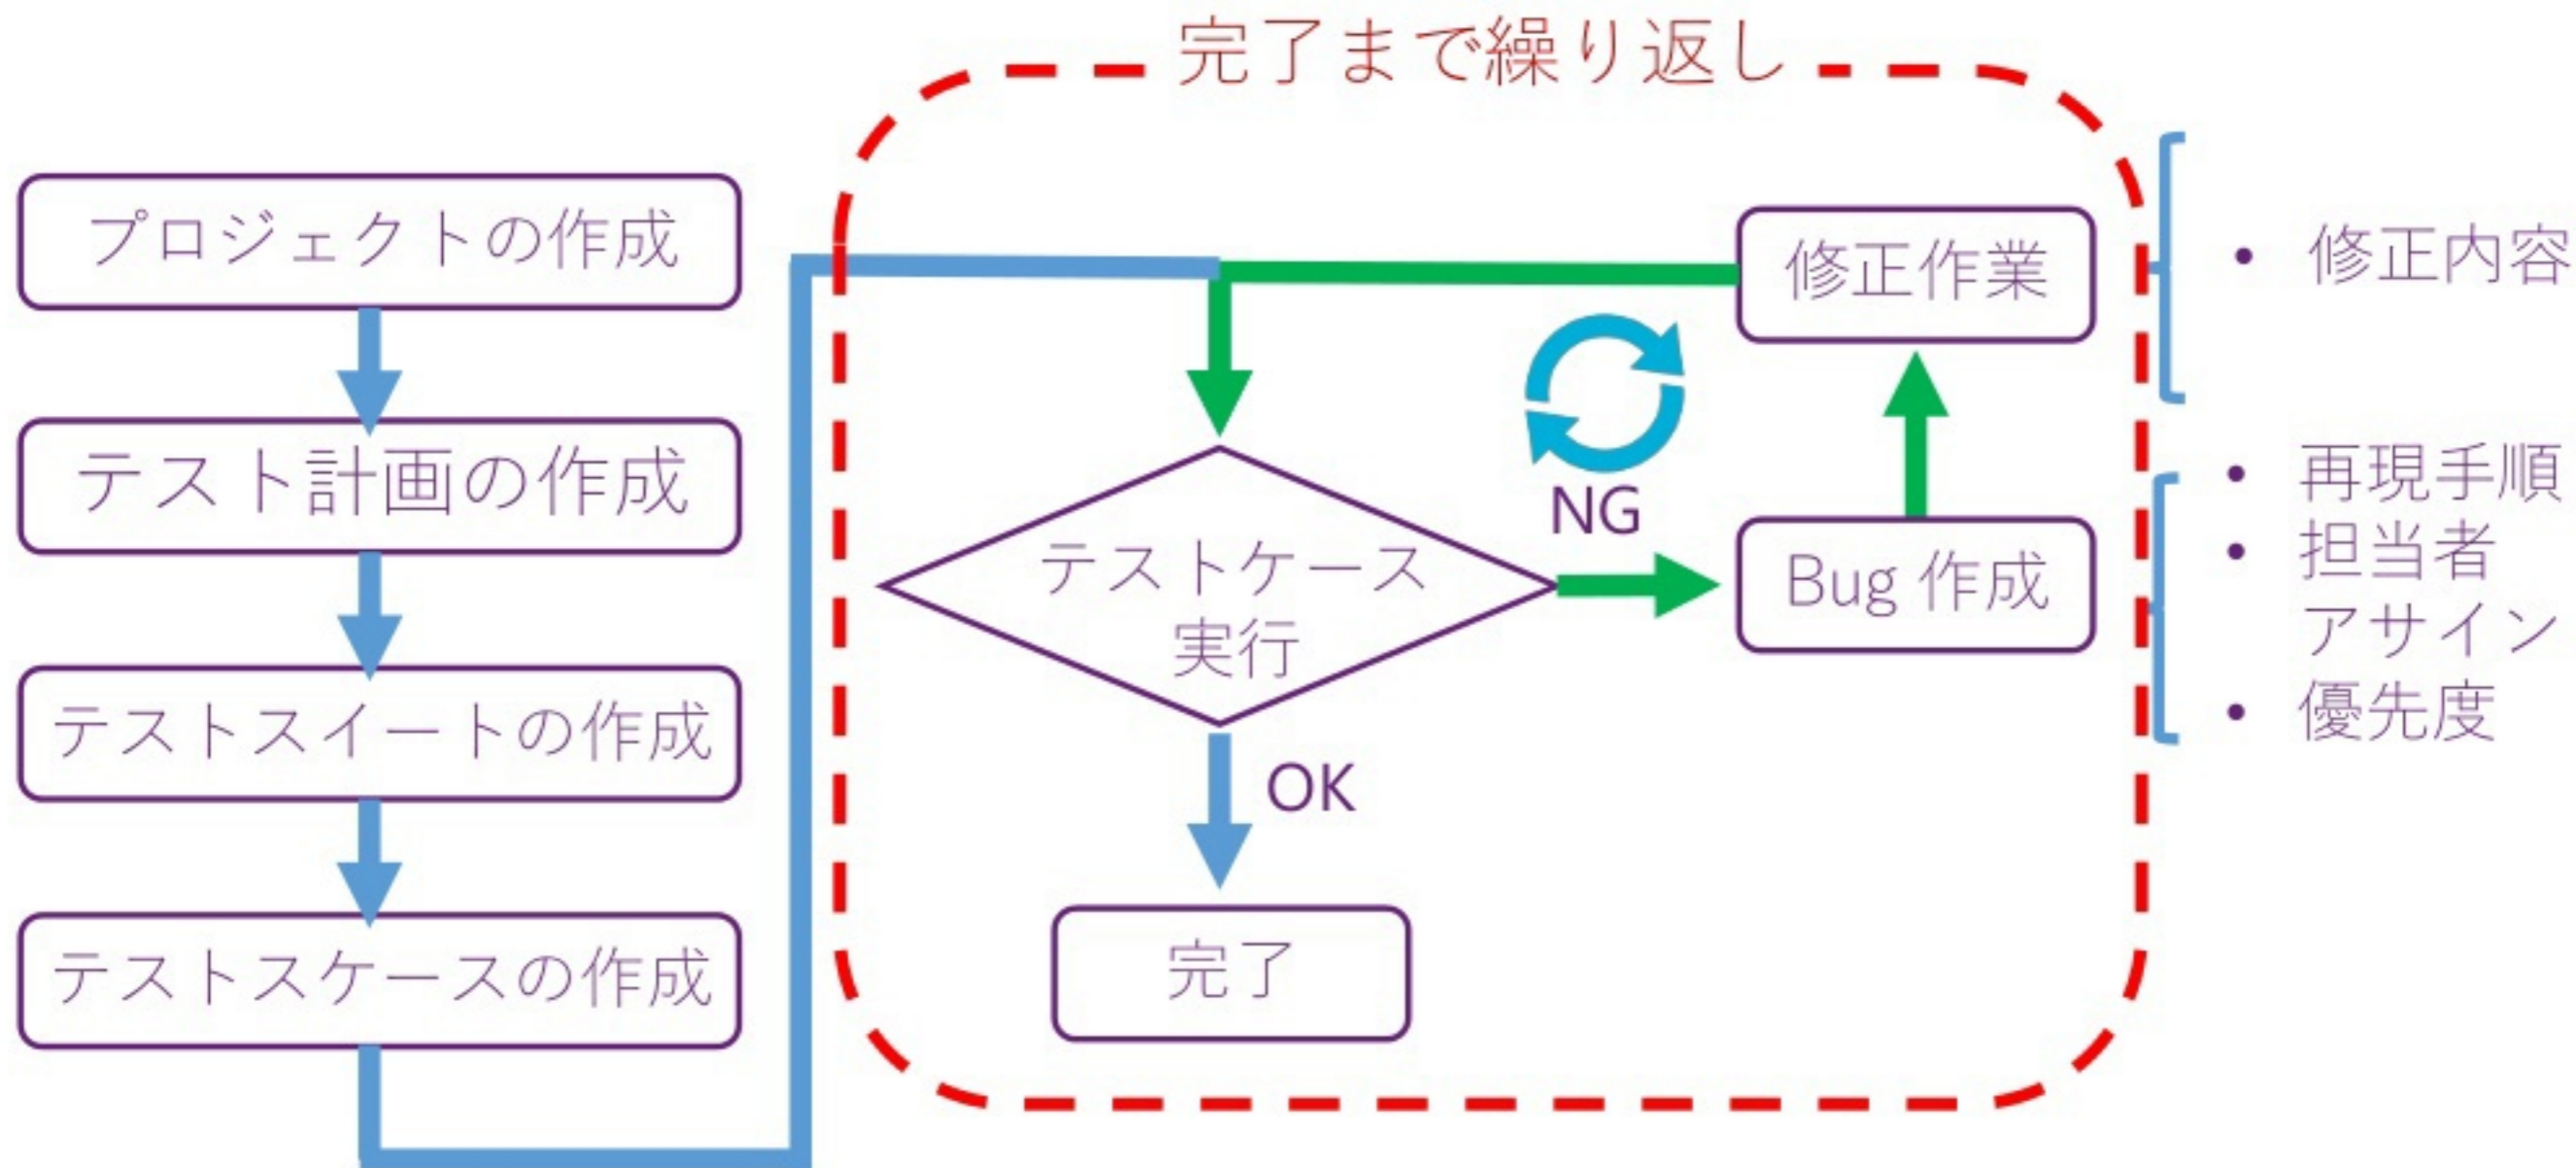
完了まで繰り返し

プロジェクトの作成

テスト計画の作成

テストスイートの作成

テストスケースの作成

修正作業

• 修正内容

テストケース実行

NG

Bug 作成

• 再現手順
• 担当者アサイン
• 優先度

OK

完了